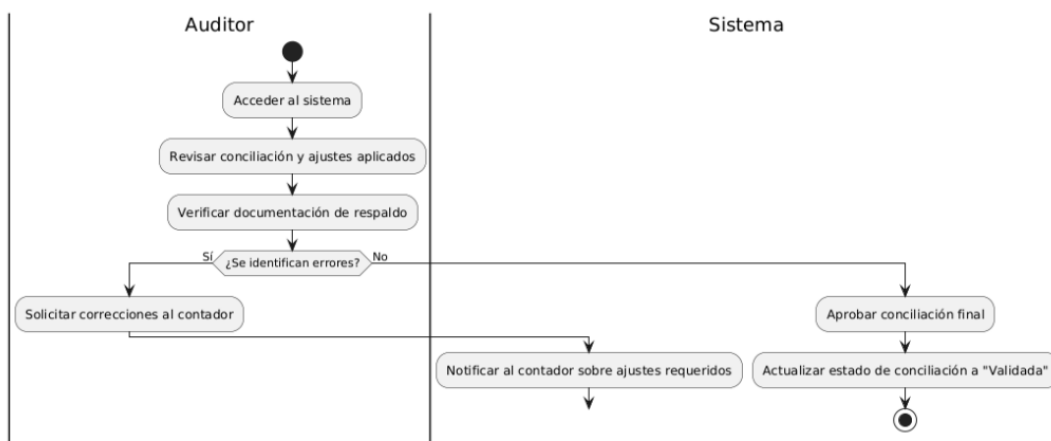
Auditor

Sistema

Acceder al sistema

Revisar conciliación y ajustes aplicados

Verificar documentación de respaldo

Sí

¿Se identifican errores?

No

Solicitar correcciones al contador

Aprobar conciliación final

Notificar al contador sobre ajustes requeridos

Actualizar estado de conciliación a "Validada"